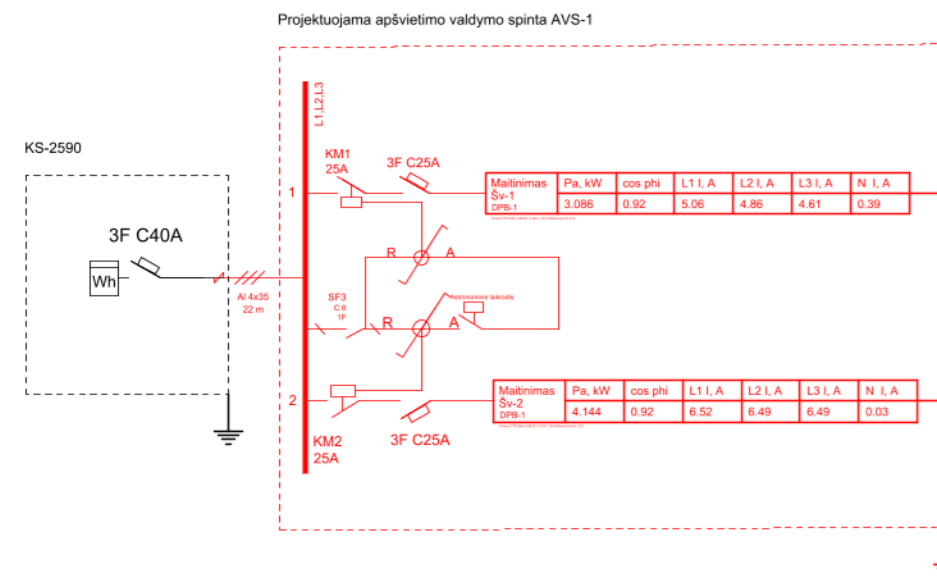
Projektuojama apšvietimo valdymo spinta AVS-1

KS-2590

3F C40A

Wh

Al 4x35
22 m

L1,L2,L3

1

KM1
25A

3F C25A

| Maitinimas Šv-1 DPB-1 | Pa, kW | cos phi | L1 I, A | L2 I, A | L3 I, A | N I, A |
|---|---|---|---|---|---|---|
| | 3.086 | 0.92 | 5.06 | 4.86 | 4.61 | 0.39 |

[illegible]

R A

SF3
C 6
1F

R A

Astronominis laikrodis

2

| Maitinimas Šv-2 DPB-1 | Pa, kW | cos phi | L1 I, A | L2 I, A | L3 I, A | N I, A |
|---|---|---|---|---|---|---|
| | 4.144 | 0.92 | 6.52 | 6.49 | 6.49 | 0.03 |

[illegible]

KM2
25A

3F C25A